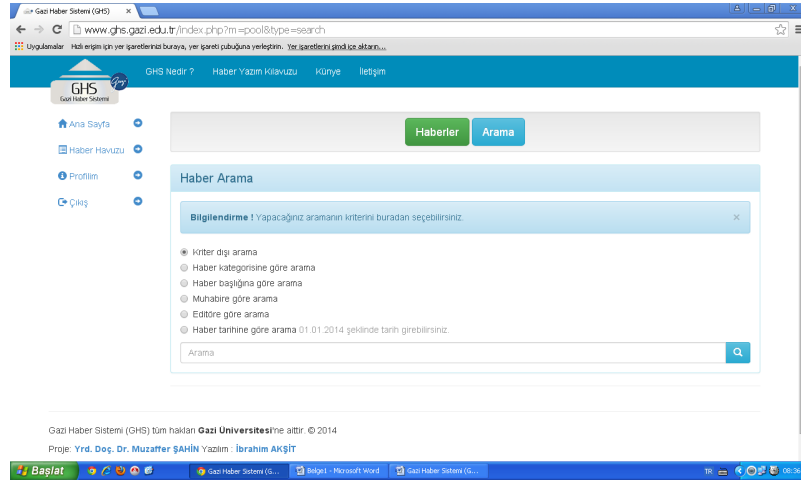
Gazi Haber Sistemi (GHS) ×

www.ghs.gazi.edu.tr/index.php?m=pool&type=search

Uygulamalar Hızlı erişim için yer işaretlerinizi buraya, yer işareti çubuğuna yerleştirin. Yer işaretlerini şimdi içe aktarın...

GHS Gazi Haber Sistemi

GHS Nedir ? Haber Yazım Kılavuzu Künye İletişim

Ana Sayfa
Haber Havuzu
Profilim
Çıkış

Haberler Arama

Haber Arama

Bilgilendirme ! Yapacağınız aramanın kriterini buradan seçebilirsiniz. ×

Kriter dışı arama
Haber kategorisine göre arama
Haber başlığına göre arama
Muhabire göre arama
Editöre göre arama
Haber tarihine göre arama 01.01.2014 şeklinde tarih girebilirsiniz.

Arama

Gazi Haber Sistemi (GHS) tüm hakları Gazi Üniversitesi'ne aittir. © 2014

Proje: Yrd. Doç. Dr. Muzaffer ŞAHİN Yazılım : İbrahim AKŞİT

Başlat Gazi Haber Sistemi (G... Belge1 - Microsoft Word Gazi Haber Sistemi (G... TR 08:36